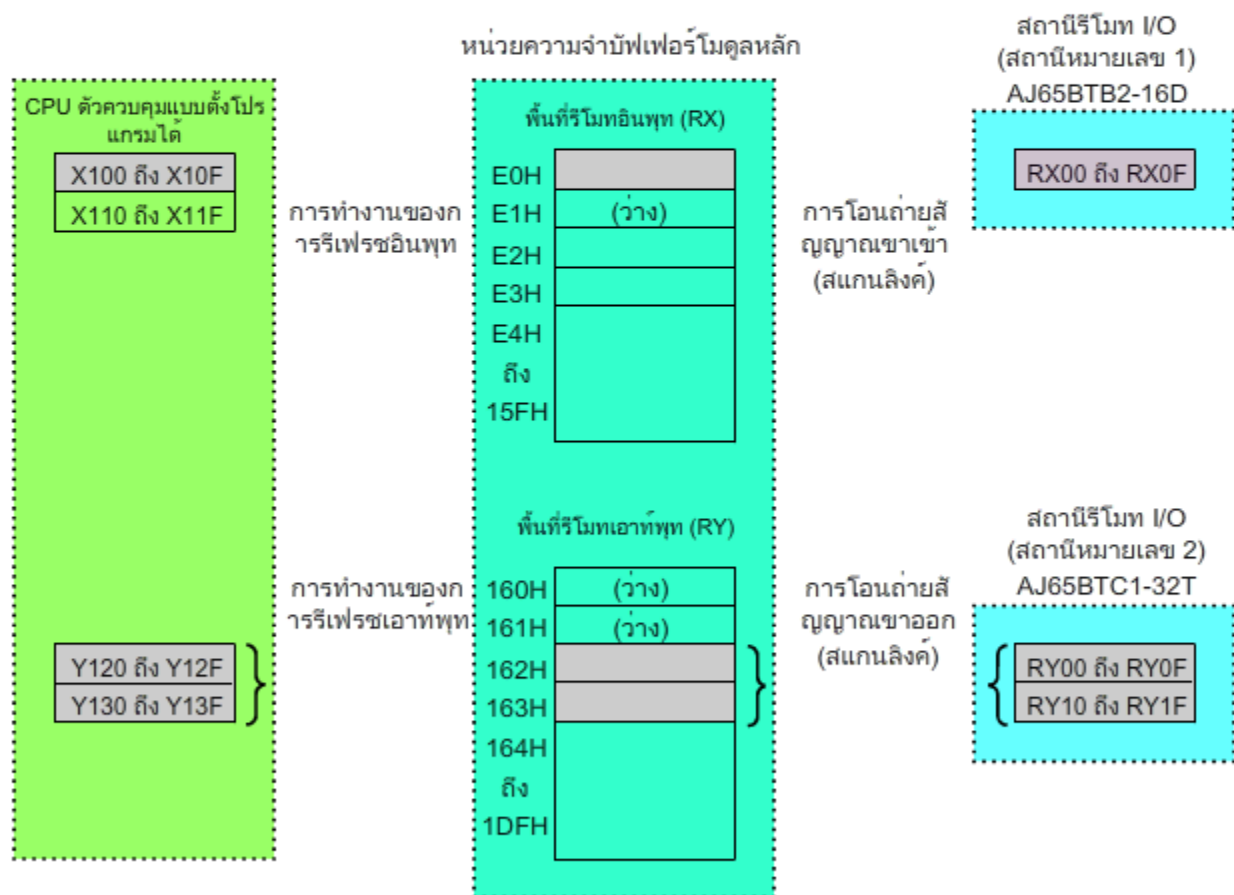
หน่วยความจำบัฟเฟอร์โมดูลหลัก

สถานีรีโมท I/O
(สถานีหมายเลข 1)
AJ65BTB2-16D

CPU ตัวควบคุมแบบตั้งโปรแกรมได้

X100 ถึง X10F
X110 ถึง X11F

การทำงานของการรีเฟรชอินพุท

พื้นที่รีโมทอินพุท (RX)

E0H
E1H (ว่าง)
E2H
E3H
E4H
ถึง
15FH

การโอนถ่ายสัญญาณขาเข้า
(สแกนลิงค์)

RX00 ถึง RX0F

พื้นที่รีโมทเอาท์พุท (RY)

สถานีรีโมท I/O
(สถานีหมายเลข 2)
AJ65BTC1-32T

การทำงานของการรีเฟรชเอาท์พุท

160H (ว่าง)
161H (ว่าง)
162H
163H
164H
ถึง
1DFH

การโอนถ่ายสัญญาณขาออก
(สแกนลิงค์)

Y120 ถึง Y12F
Y130 ถึง Y13F

RY00 ถึง RY0F
RY10 ถึง RY1F